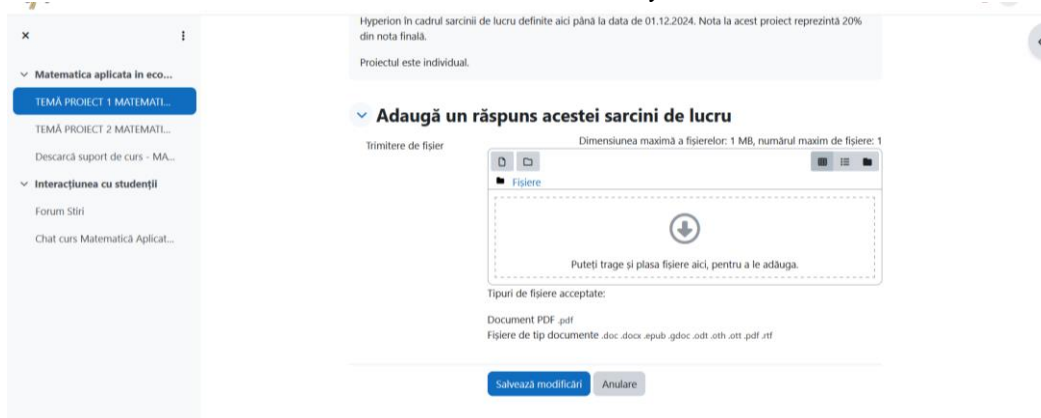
×

Matematica aplicata in eco...

TEMĂ PROIECT 1 MATEMATI...

TEMĂ PROIECT 2 MATEMATI...

Descarcă suport de curs - MA...

Interacțiunea cu studenții

Forum Stiri

Chat curs Matematică Aplicat...

Hyperion în cadrul sarcinii de lucru definite aici până la data de 01.12.2024. Nota la acest proiect reprezintă 20% din nota finală.

Proiectul este individual.

Adaugă un răspuns acestei sarcini de lucru

Trimitere de fișier

Dimensiunea maximă a fișierelor: 1 MB, numărul maxim de fișiere: 1

Fișiere

Puteți trage și plasa fișiere aici, pentru a le adăuga.

Tipuri de fișiere acceptate:

Document PDF .pdf

Fișiere de tip documente .doc .docx .epub .gdoc .odt .oth .ott .pdf .rtf

Salvează modificări

Anulare